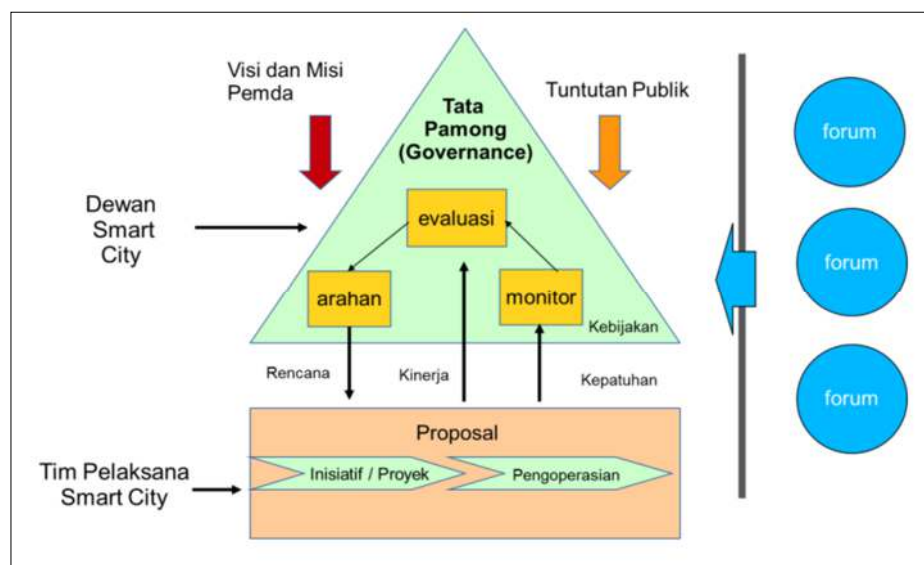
Visi dan Misi Pemda

Tata Pamong (Governance)

Tuntutan Publik

forum

Dewan Smart City

evaluasi

forum

arahan

monitor

Kebijakan

forum

Rencana

Kinerja

Kepatuhan

Proposal

Tim Pelaksana Smart City

Inisiatif / Proyek

Pengoperasian